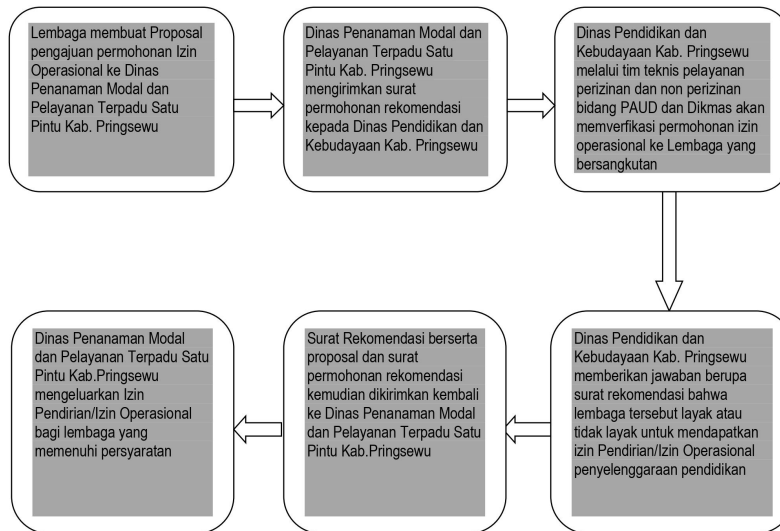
Lembaga membuat Proposal pengajuan permohonan Izin Operasional ke Dinas Penanaman Modal dan Pelayanan Terpadu Satu Pintu Kab. Pringsewu

Dinas Penanaman Modal dan Pelayanan Terpadu Satu Pintu Kab. Pringsewu mengirimkan surat permohonan rekomendasi kepada Dinas Pendidikan dan Kebudayaan Kab. Pringsewu

Dinas Pendidikan dan Kebudayaan Kab. Pringsewu melalui tim teknis pelayanan perizinan dan non perizinan bidang PAUD dan Dikmas akan memverfikasi permohonan izin operasional ke Lembaga yang bersangkutan

Dinas Pendidikan dan Kebudayaan Kab. Pringsewu memberikan jawaban berupa surat rekomendasi bahwa lembaga tersebut layak atau tidak layak untuk mendapatkan izin Pendirian/Izin Operasional penyelenggaraan pendidikan

Surat Rekomendasi berserta proposal dan surat permohonan rekomendasi kemudian dikirimkan kembali ke Dinas Penanaman Modal dan Pelayanan Terpadu Satu Pintu Kab.Pringsewu

Dinas Penanaman Modal dan Pelayanan Terpadu Satu Pintu Kab.Pringsewu mengeluarkan Izin Pendirian/Izin Operasional bagi lembaga yang memenuhi persyaratan